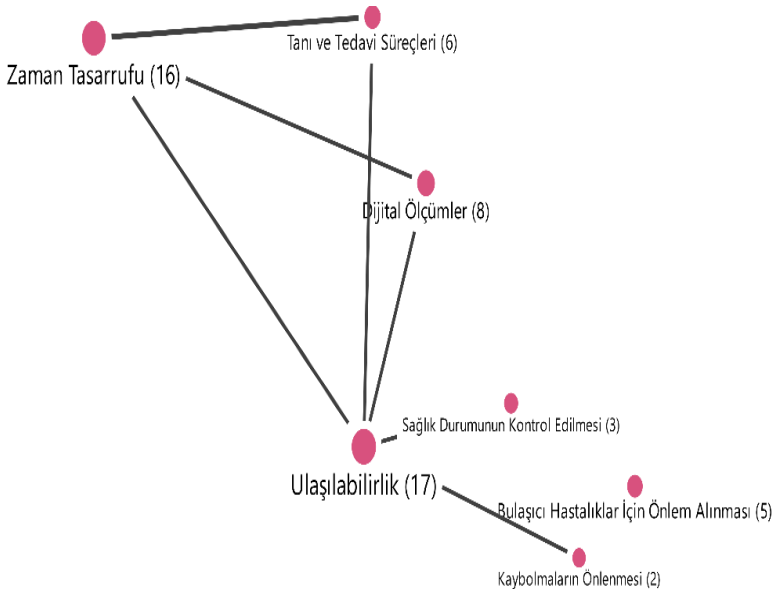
Tanı ve Tedavi Süreçleri (6)

Zaman Tasarrufu (16)

Dijital Ölçümler (8)

Sağlık Durumunun Kontrol Edilmesi (3)

Ulaşılabilirlik (17)

Bulaşıcı Hastalıklar İçin Önlem Alınması (5)

Kaybolmaların Önlenmesi (2)